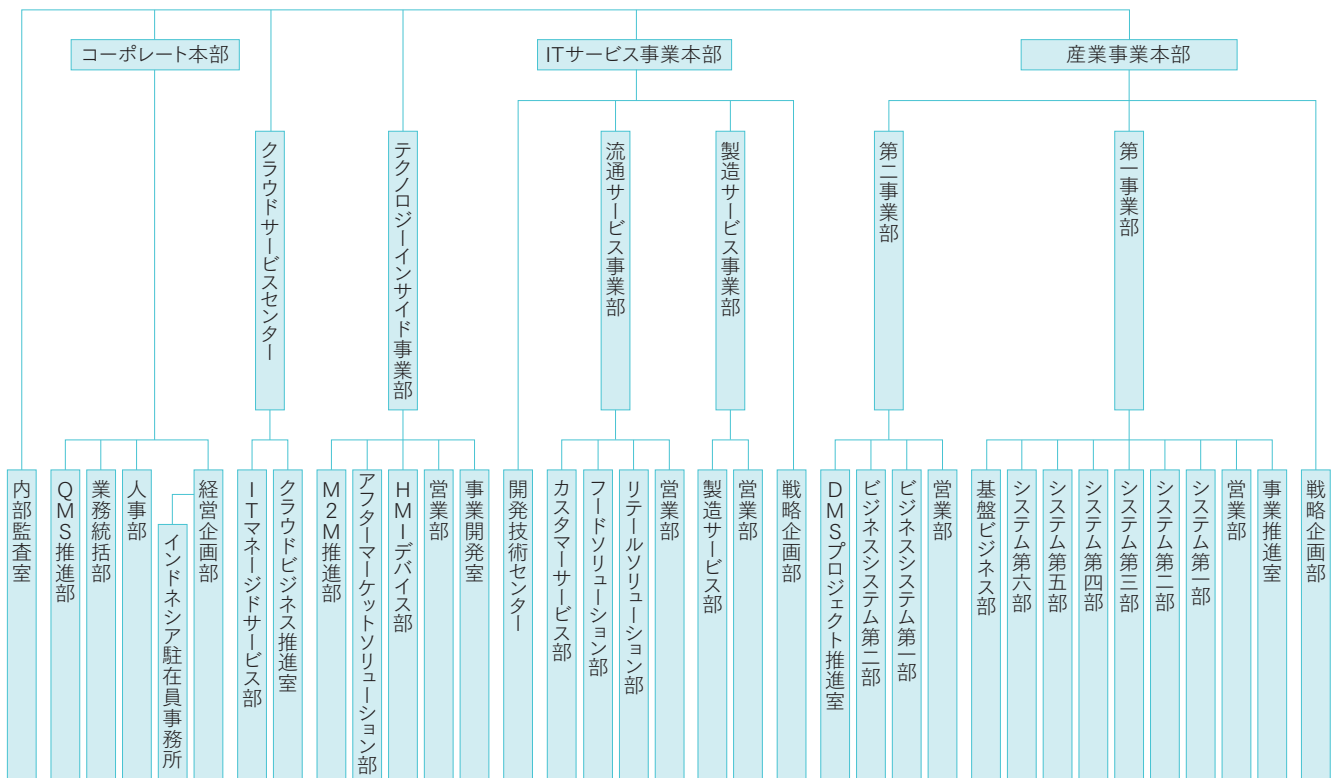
コーポレート本部

ITサービス事業本部

産業事業本部

クラウドサービスセンター

テクノロジーインサイド事業部

流通サービス事業部

製造サービス事業部

第二事業部

第一事業部

内部監査室

QMS推進部

業務統括部

人事部

経営企画部

インドネシア駐在員事務所

ITマネージドサービス部

クラウドビジネス推進室

M2M推進部

アフターマーケットソリューション部

HMIデバイス部

営業部

事業開発室

開発技術センター

カスタマーサービス部

フードソリューション部

リテールソリューション部

営業部

製造サービス部

営業部

戦略企画部

DMSプロジェクト推進室

ビジネスシステム第二部

ビジネスシステム第一部

営業部

基盤ビジネス部

システム第六部

システム第五部

システム第四部

システム第三部

システム第二部

システム第一部

営業部

事業推進室

戦略企画部